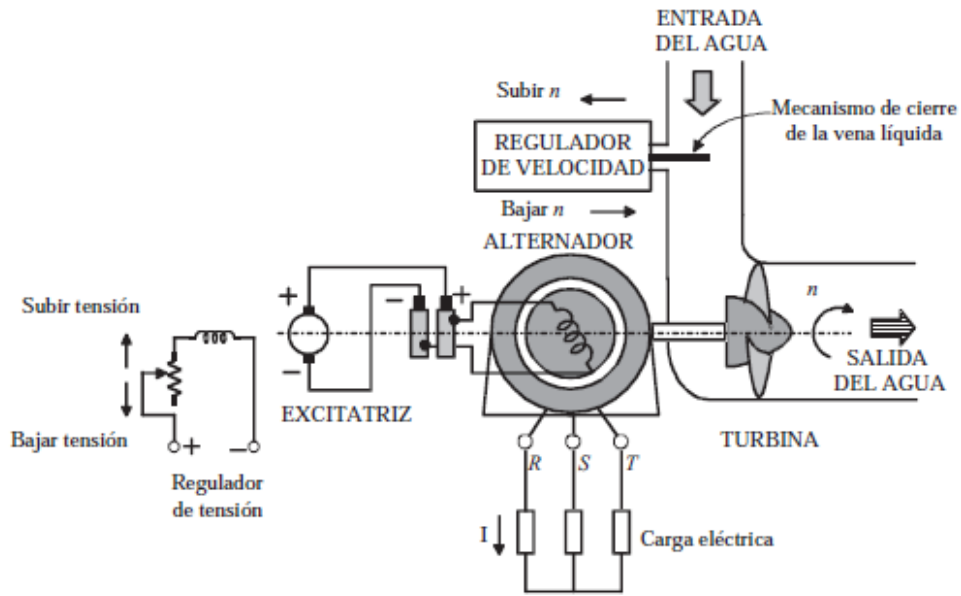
ENTRADA DEL AGUA

Subir $n$

Mecanismo de cierre de la vena líquida

REGULADOR DE VELOCIDAD

Bajar $n$

ALTERNADOR

Subir tensión

+

−

+

−

$n$

SALIDA DEL AGUA

EXCITATRIZ

Bajar tensión

+

−

TURBINA

$R$ $S$ $T$

Regulador de tensión

I

Carga eléctrica